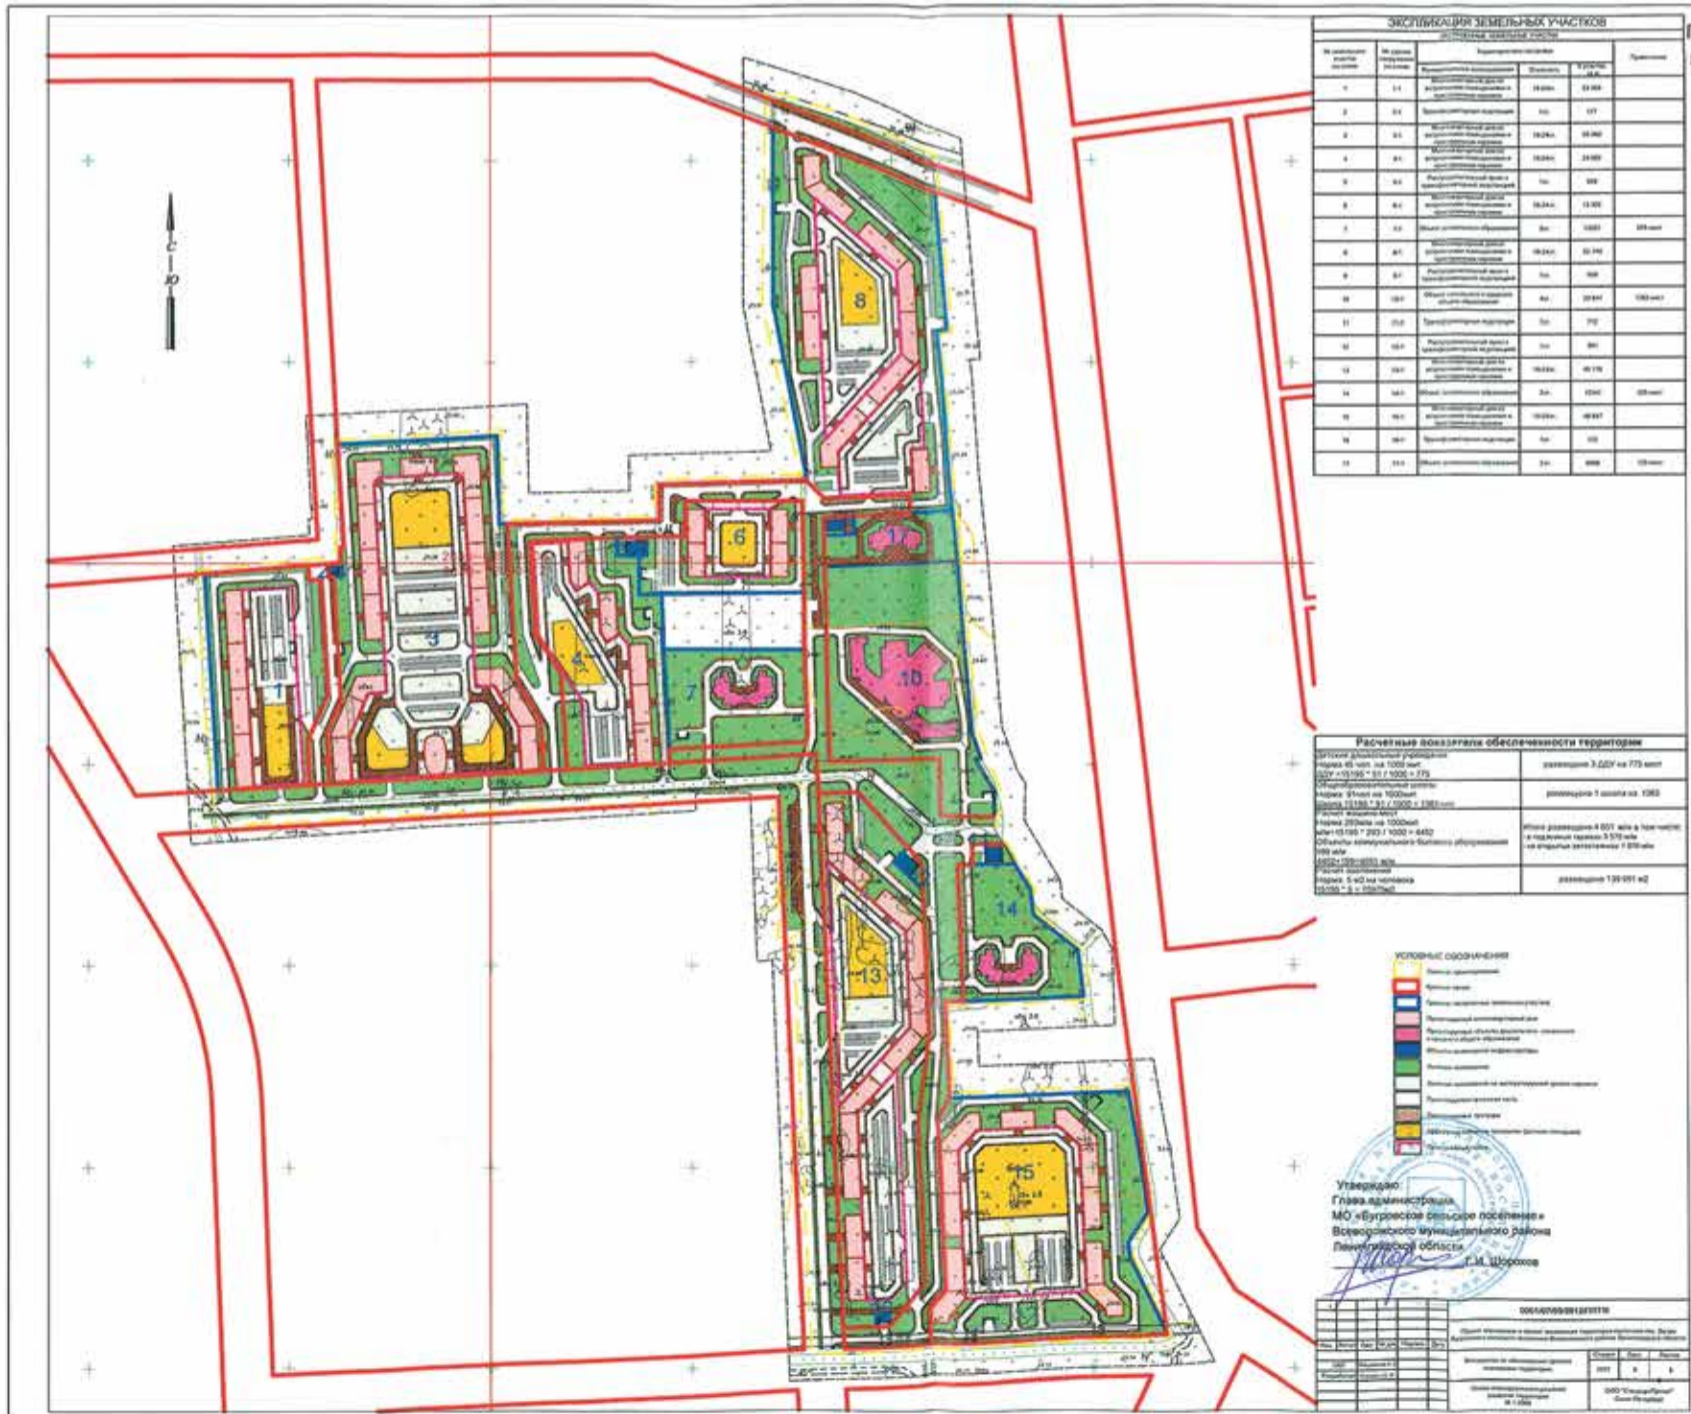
ЭКСПЛИКАЦИЯ ЗЕМЕЛЬНЫХ УЧАСТКОВ

С
Ю

8
6
17
3
4
7
10
1
13
14
15

Расчетные показатели обеспеченности территории

| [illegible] | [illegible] |
|---|---|
| Детские дошкольные учреждения Норма 45 чел. на 1000 жит. ДДУ =15195 * 51 / 1000 = 775 | размещено 3 ДДУ на 775 мест |
| Общеобразовательные школы Норма 91чел на 1000жит Школа 15195 * 91 / 1000 = 1383 | размещено 1 школа на 1383 |
| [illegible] | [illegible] |
| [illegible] | размещено 139 651 м2 |

УСЛОВНЫЕ ОБОЗНАЧЕНИЯ

Утверждаю:
Глава администрации
МО «Бугровское сельское поселение»
Всеволожского муниципального района
Ленинградской области
Г.И. Шорохов

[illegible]